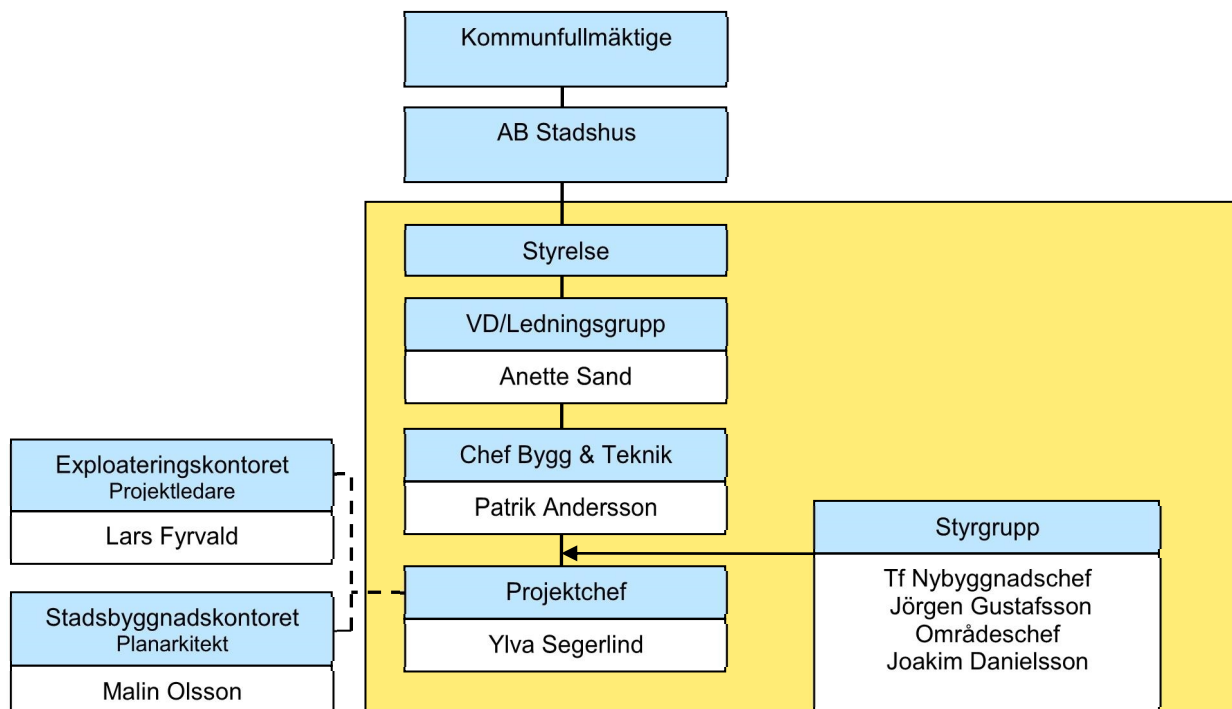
Kommunfullmäktige

AB Stadshus

Styrelse

VD/Ledningsgrupp

Anette Sand

Chef Bygg & Teknik

Patrik Andersson

Exploateringskontoret
Projektledare

Lars Fyrvald

Stadsbyggnadskontoret
Planarkitekt

Malin Olsson

Projektchef

Ylva Segerlind

Styrgrupp

Tf Nybyggnadschef
Jörgen Gustafsson
Områdeschef
Joakim Danielsson